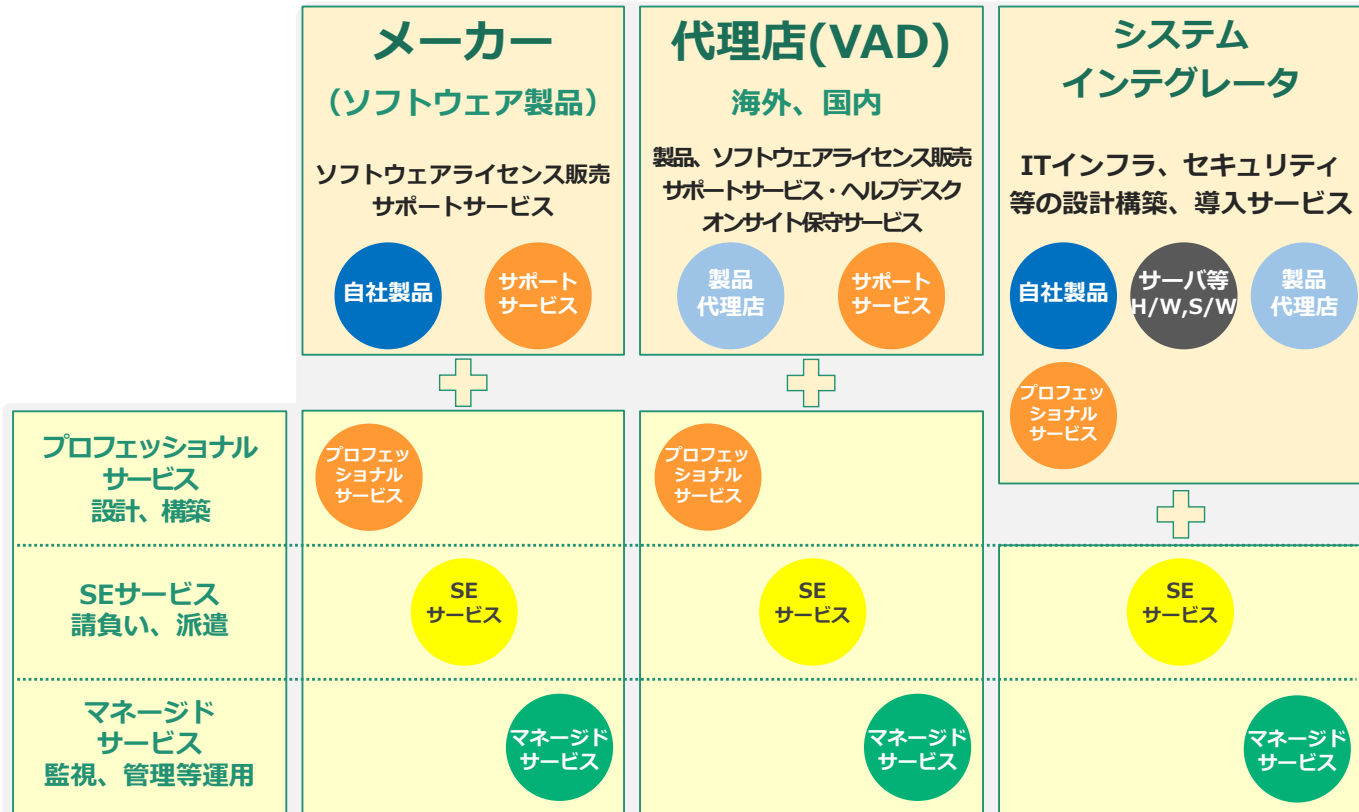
メーカー
（ソフトウェア製品）

ソフトウェアライセンス販売
サポートサービス

自社製品

サポート
サービス

代理店(VAD)
海外、国内

製品、ソフトウェアライセンス販売
サポートサービス・ヘルプデスク
オンサイト保守サービス

製品
代理店

サポート
サービス

システム
インテグレータ

ITインフラ、セキュリティ
等の設計構築、導入サービス

自社製品

サーバ等
H/W,S/W

製品
代理店

プロフェッ
ショナル
サービス

プロフェッショナル
サービス
設計、構築

プロフェッ
ショナル
サービス

プロフェッ
ショナル
サービス

SEサービス
請負い、派遣

SE
サービス

SE
サービス

SE
サービス

マネージド
サービス
監視、管理等運用

マネージド
サービス

マネージド
サービス

マネージド
サービス